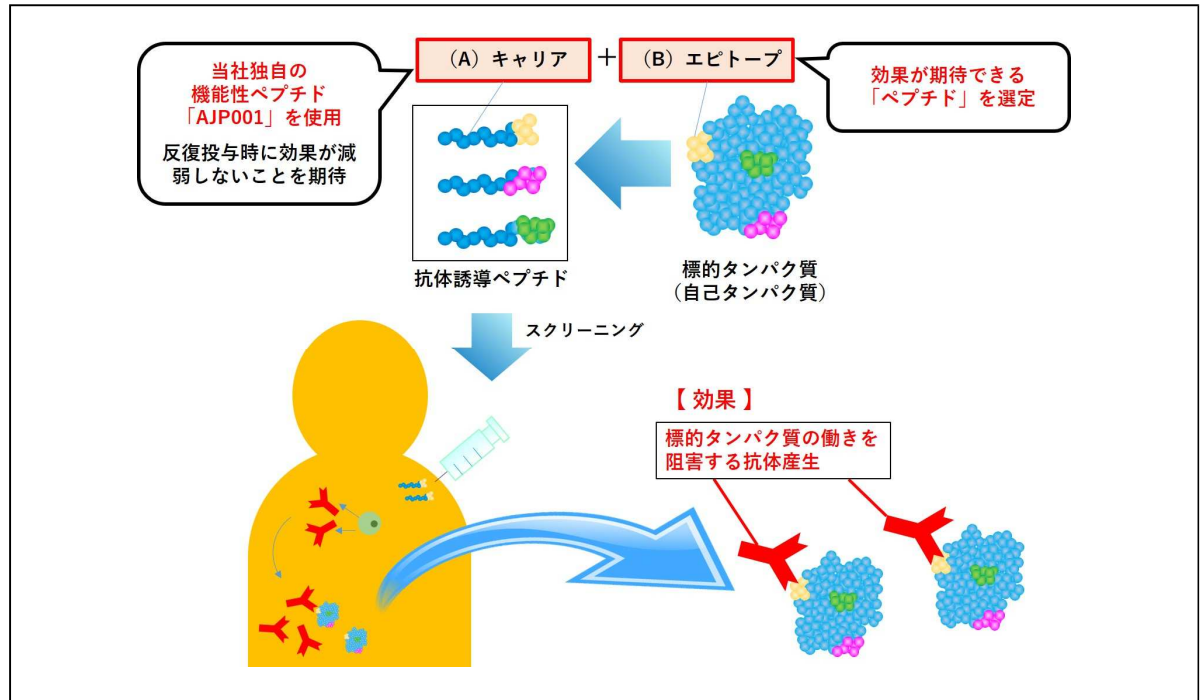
当社独自の
機能性ペプチド
「AJP001」を使用

反復投与時に効果が減弱しないことを期待

（A）キャリア ＋ （B）エピトープ

効果が期待できる
「ペプチド」を選定

抗体誘導ペプチド

標的タンパク質
（自己タンパク質）

スクリーニング

【 効果 】

標的タンパク質の働きを
阻害する抗体産生